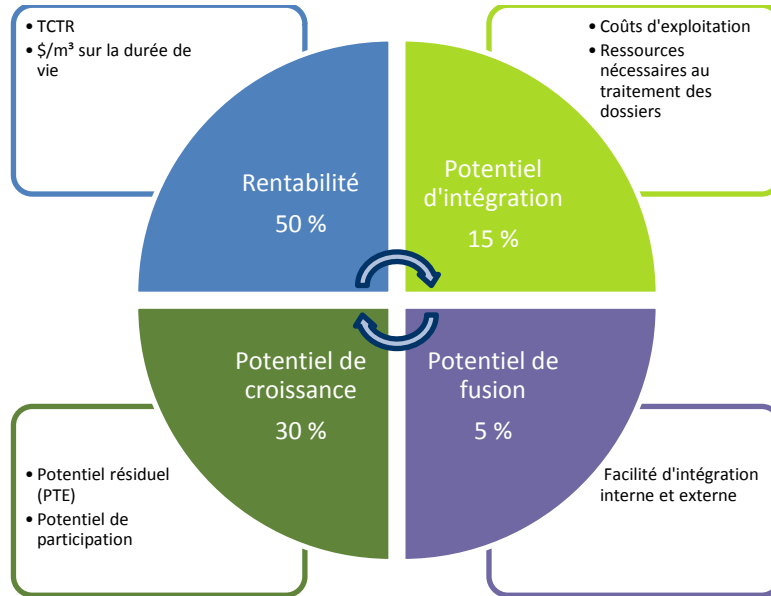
• TCTR
• $/m³ sur la durée de vie

Rentabilité
50 %

• Coûts d'exploitation
• Ressources nécessaires au traitement des dossiers

Potentiel d'intégration
15 %

Potentiel de croissance
30 %

• Potentiel résiduel (PTE)
• Potentiel de participation

Potentiel de fusion
5 %

Facilité d'intégration interne et externe